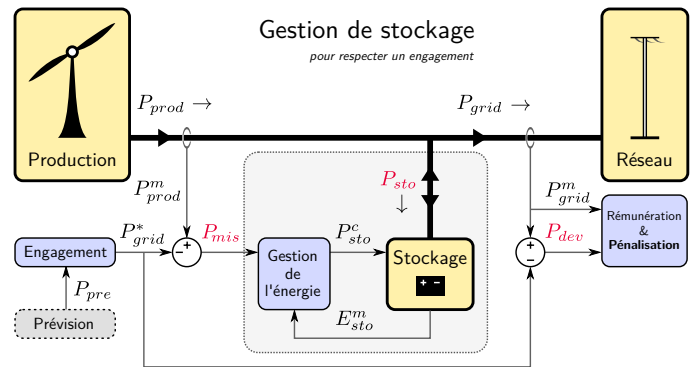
Gestion de stockage

pour respecter un engagement

Production

$P_{prod} \rightarrow$

$P_{grid} \rightarrow$

Réseau

$P^{m}_{prod}$

$P_{sto}$
$\downarrow$

$P^{m}_{grid}$

Engagement

$P^{*}_{grid}$

$P_{mis}$

$P^{c}_{sto}$

$P_{dev}$

Rémunération
&
Pénalisation

+
−

Gestion de l'énergie

Stockage

+ −

+
−

$P_{pre}$

$E^{m}_{sto}$

Prévision